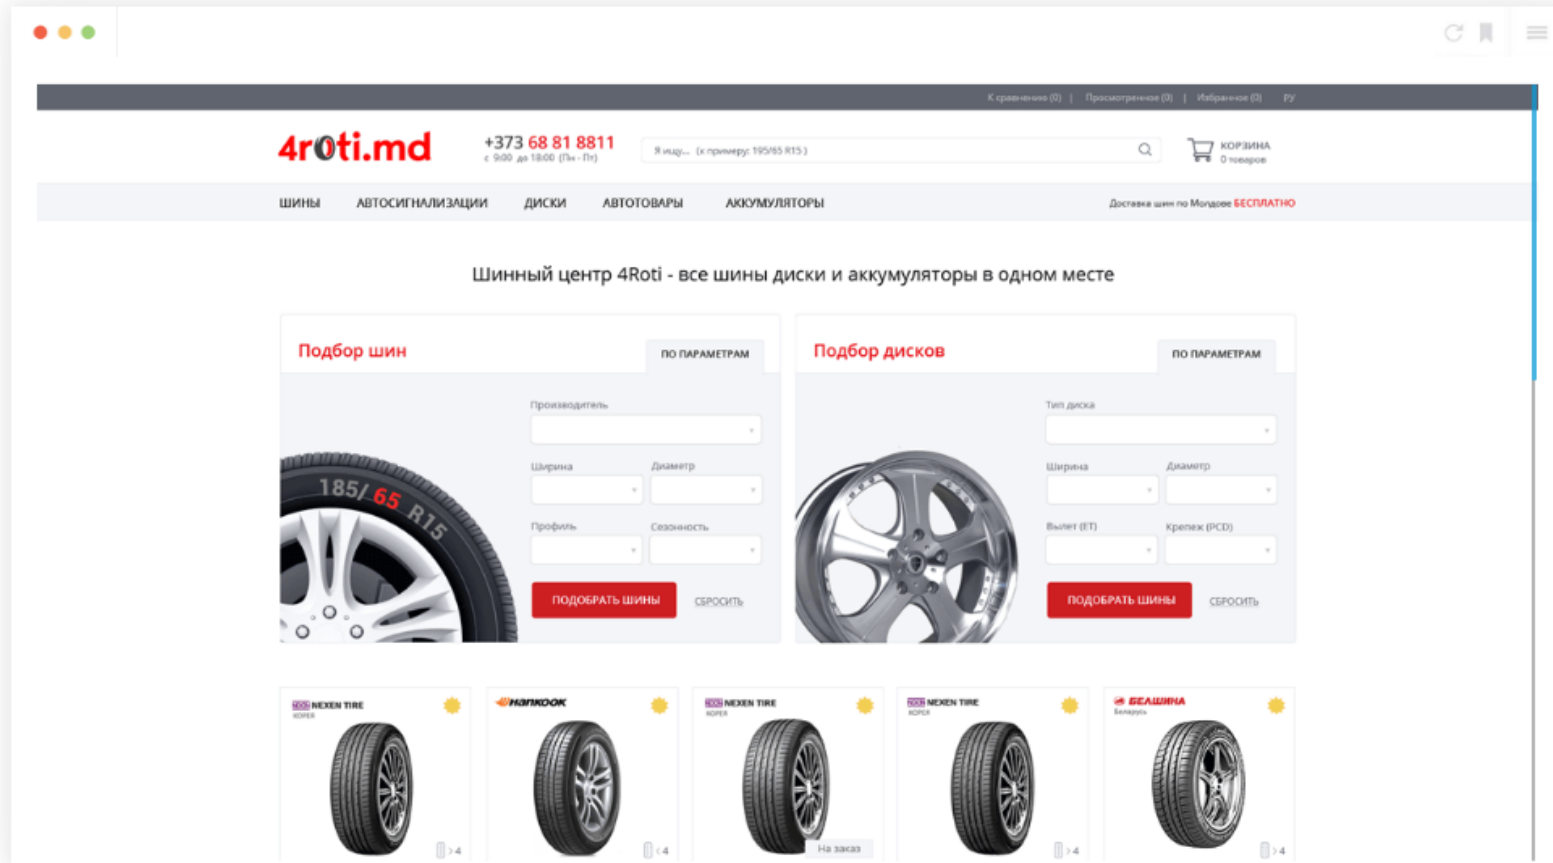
К сравнению (0) | Просмотренное (0) | Избранное (0) РУ

4r0ti.md

+373 68 81 8811
с 9:00 до 18:00 (Пн - Пт)

Я ищу... (к примеру: 195/65 R15 )

КОРЗИНА
0 товаров

ШИНЫ АВТОСИГНАЛИЗАЦИИ ДИСКИ АВТОТОВАРЫ АККУМУЛЯТОРЫ

Доставка шин по Молдове БЕСПЛАТНО

Шинный центр 4Roti - все шины диски и аккумуляторы в одном месте

Подбор шин
ПО ПАРАМЕТРАМ

185/65 R15

Производитель
Ширина
Диаметр
Профиль
Сезонность

ПОДОБРАТЬ ШИНЫ
СБРОСИТЬ

Подбор дисков
ПО ПАРАМЕТРАМ

Тип диска
Ширина
Диаметр
Вылет (ET)
Крепеж (PCD)

ПОДОБРАТЬ ШИНЫ
СБРОСИТЬ

NEXEN TIRE
Корея
> 4

Hankook
< 4

NEXEN TIRE
Корея
На заказ

NEXEN TIRE
Корея
> 4

БЕЛШИНА
Беларусь
> 4